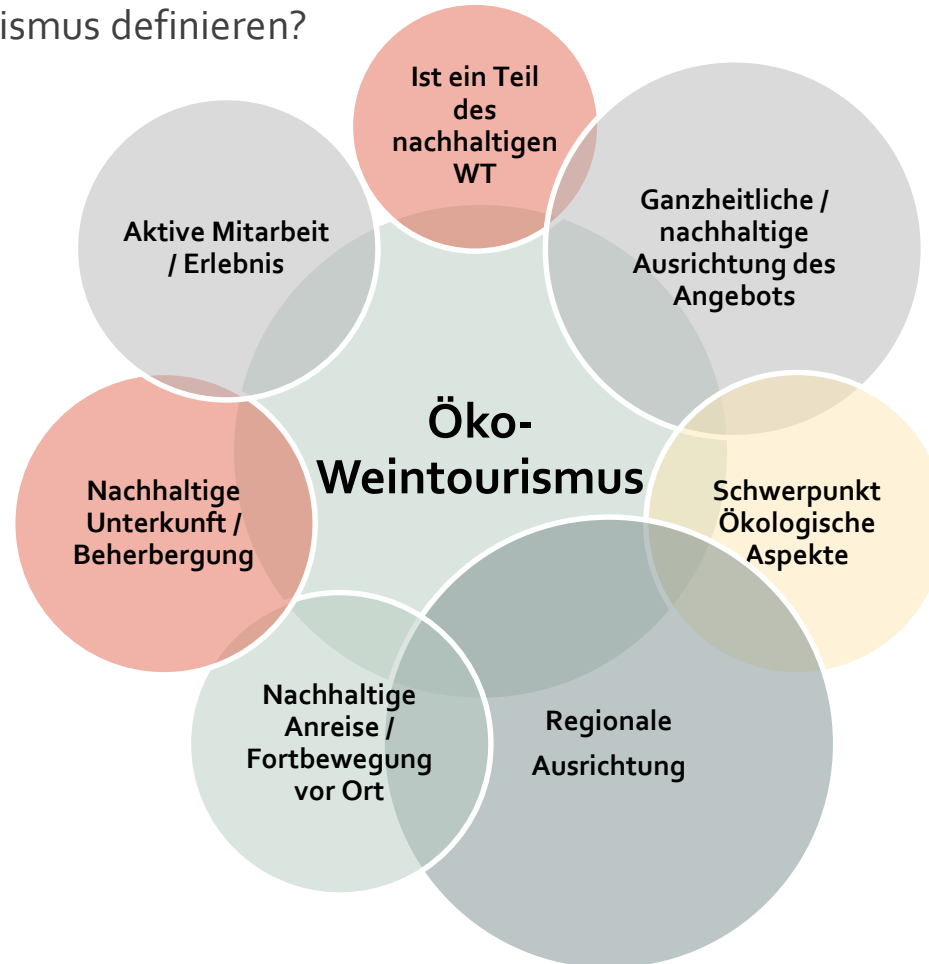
ismus definieren?

Ist ein Teil des nachhaltigen WT

Aktive Mitarbeit / Erlebnis

Ganzheitliche / nachhaltige Ausrichtung des Angebots

Öko-Weintourismus

Nachhaltige Unterkunft / Beherbergung

Schwerpunkt Ökologische Aspekte

Nachhaltige Anreise / Fortbewegung vor Ort

Regionale Ausrichtung